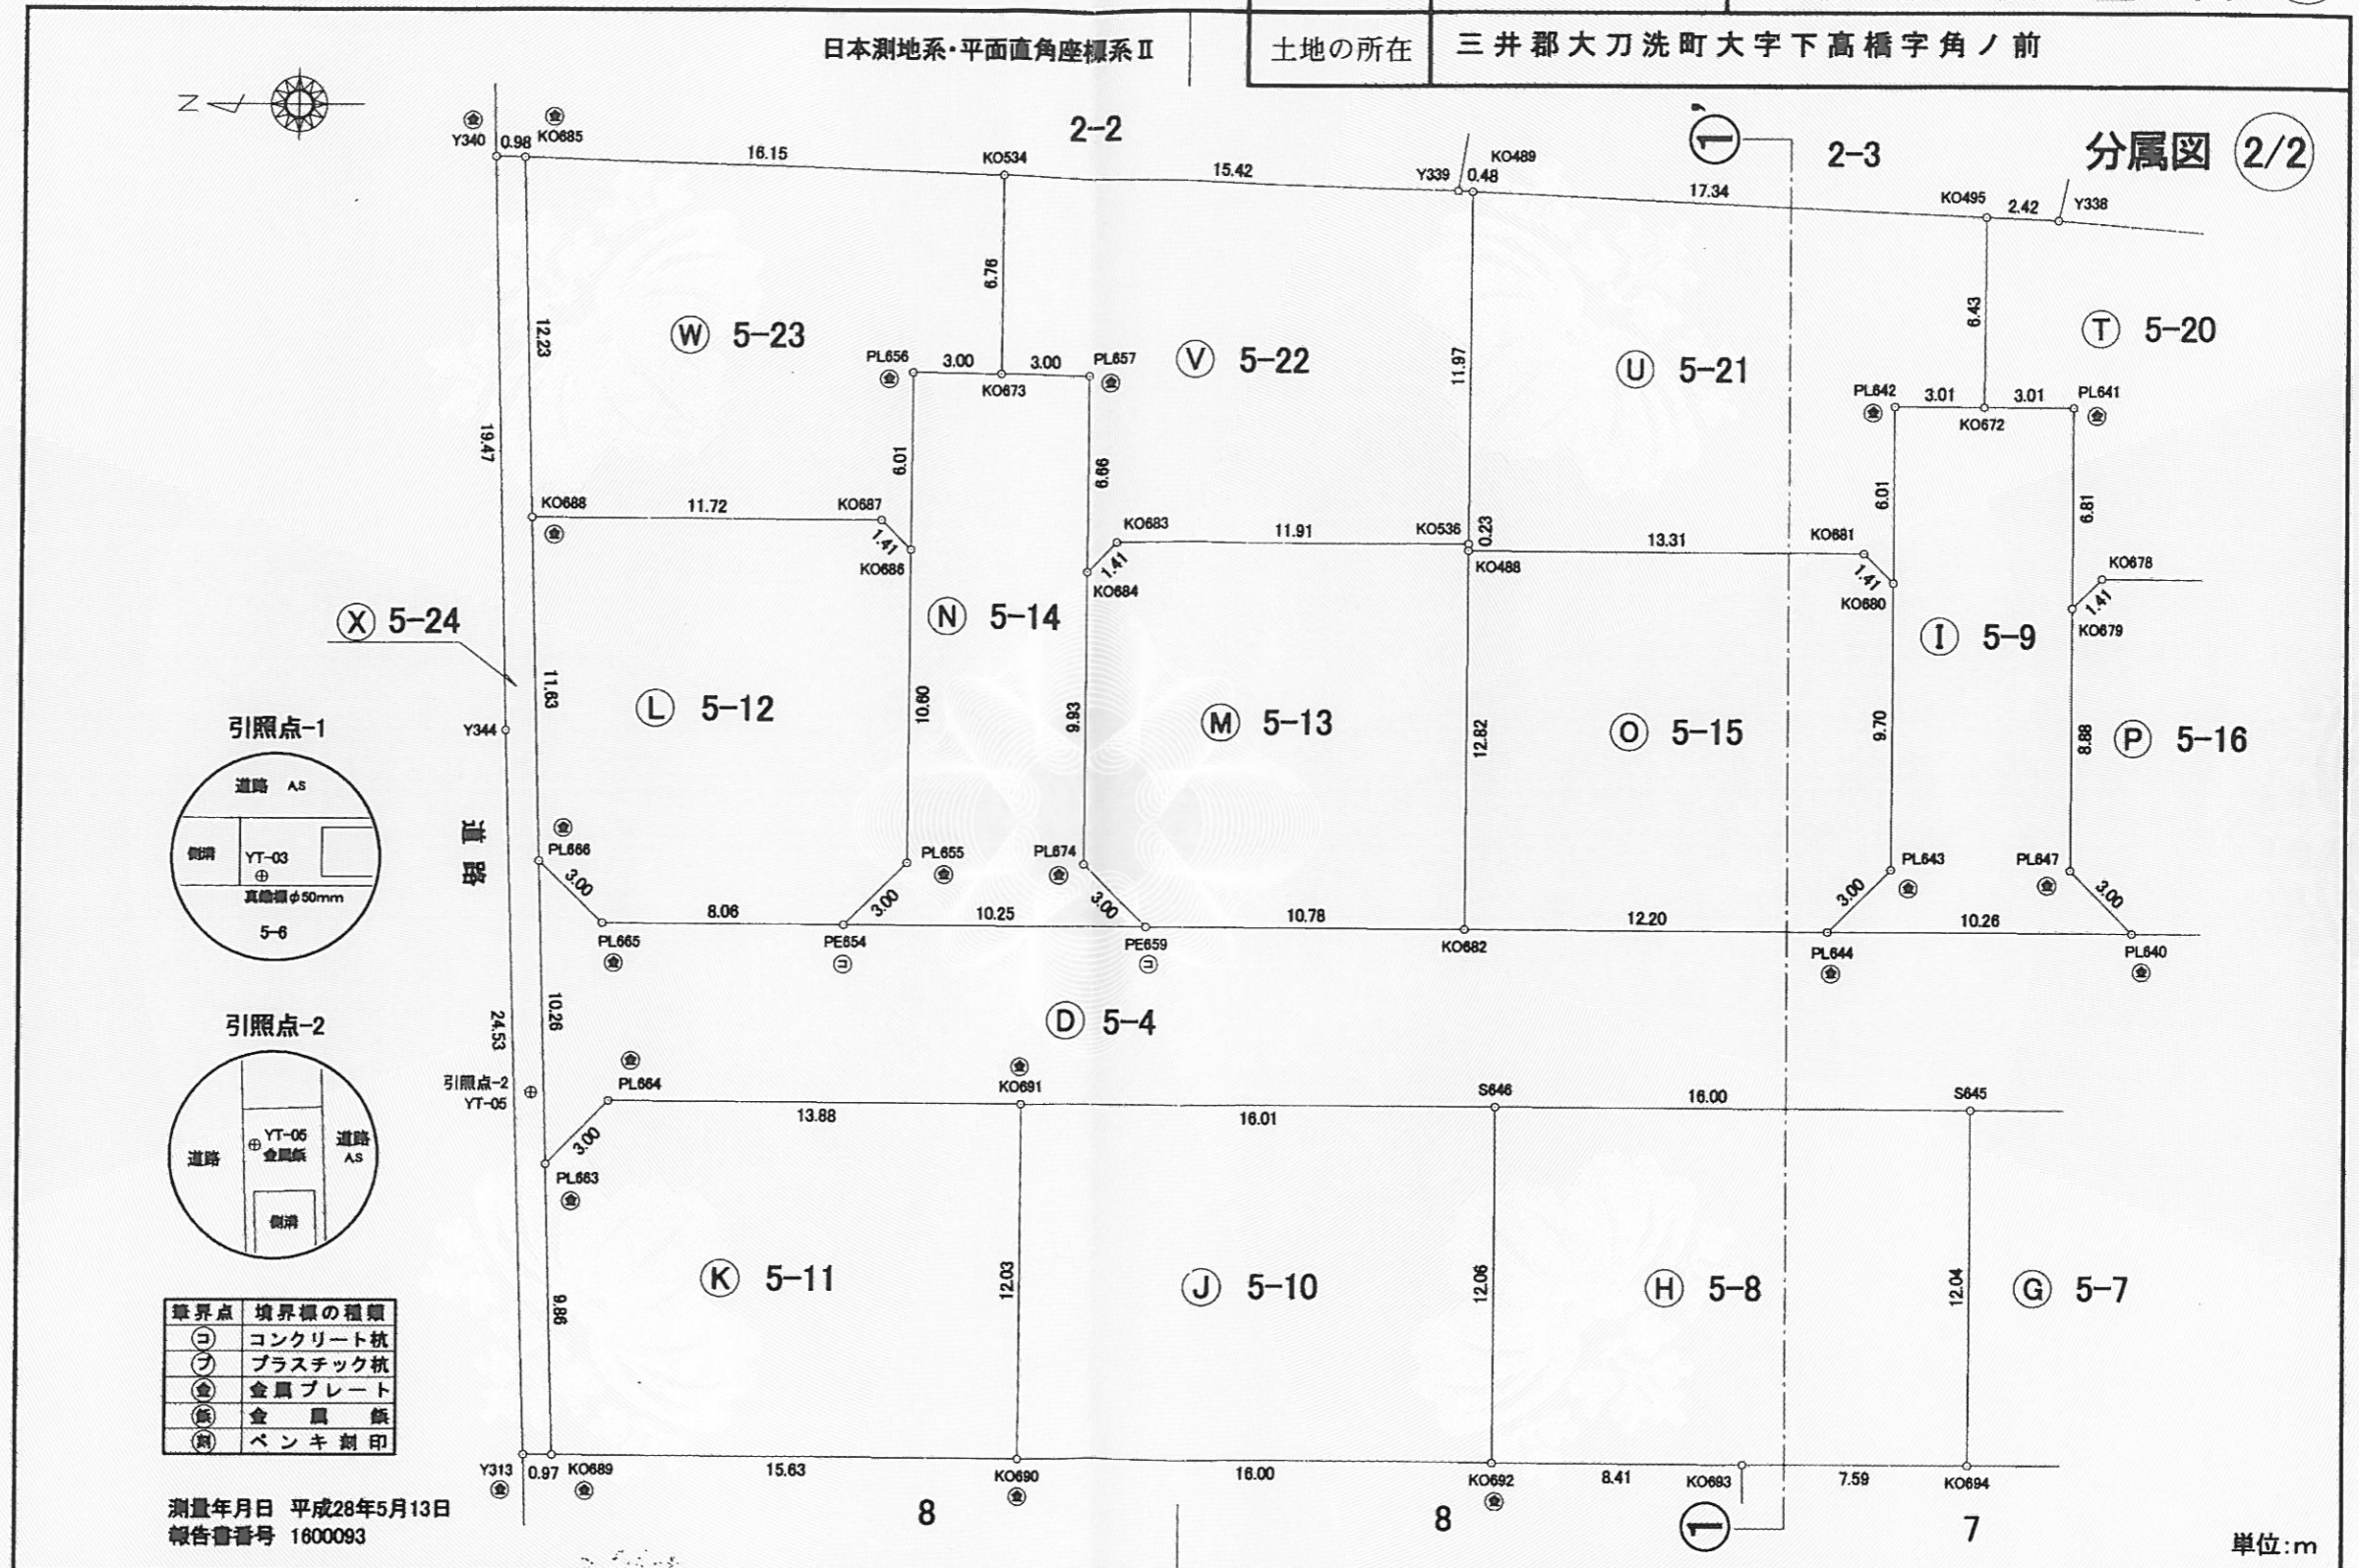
日本測地系・平面直角座標系Ⅱ

土地の所在　三井郡大刀洗町大字下高橋字角ノ前

分属図 (2/2)

N

2-2　2-3

Y340　0.98　KO685　16.15　KO534　15.42　Y339　0.48　KO489　17.34　KO495　2.42　Y338

Ⓦ 5-23　Ⓥ 5-22　Ⓤ 5-21　Ⓣ 5-20

12.23　6.78　11.97　6.43

PL656　3.00　3.00　PL657　KO673

PL642　3.01　3.01　PL641　KO672

19.47　6.01　6.86　6.01　6.81

KO688　11.72　KO687　1.41　KO686　KO683　1.41　KO684　11.91　KO536　0.23　KO488　13.31　KO681　1.41　KO680　KO678　1.41　KO679

Ⓧ 5-24　Ⓝ 5-14　Ⓘ 5-9

11.63　Ⓛ 5-12　10.80　9.93　Ⓜ 5-13　12.82　Ⓞ 5-15　9.70　8.88　Ⓟ 5-16

Y344

引照点-1

道路　AS
側溝　YT-03
真鍮標φ50mm
5-6

道路

PL666　3.00　PL665　8.06　PE654　3.00　PL655　PL674　10.25　3.00　PE659　10.78　KO682　12.20　PL643　3.00　PL644　10.26　PL647　3.00　PL640

Ⓓ 5-4

引照点-2

道路　YT-05　金属鋲　道路　AS　側溝

24.53　10.26

引照点-2　YT-05

PL664　KO691　S646　S645
13.88　16.01　16.00
3.00　PL663

Ⓚ 5-11　12.03　Ⓙ 5-10　12.06　Ⓗ 5-8　12.04　Ⓖ 5-7

9.86

| 筆界点 | 境界標の種類 |
|---|---|
| ⓒ | コンクリート杭 |
| ⓟ | プラスチック杭 |
| ㊎ | 金属プレート |
| ⓑ | 金属鋲 |
| ⓚ | ペンキ刻印 |

Y313　0.97　KO689　15.63　KO690　16.00　KO692　8.41　KO693　7.59　KO694

8　8　7

測量年月日　平成28年5月13日
報告書番号　1600093

単位:m